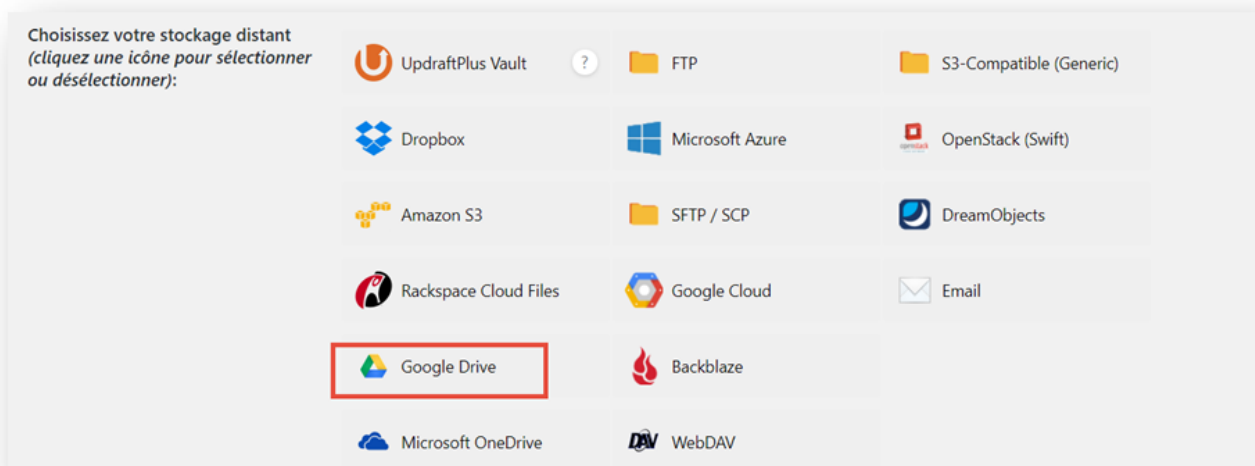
Choisissez votre stockage distant *(cliquez une icône pour sélectionner ou désélectionner)*:

UpdraftPlus Vault ?

FTP

S3-Compatible (Generic)

Dropbox

Microsoft Azure

OpenStack (Swift)

Amazon S3

SFTP / SCP

DreamObjects

Rackspace Cloud Files

Google Cloud

Email

Google Drive

Backblaze

Microsoft OneDrive

WebDAV